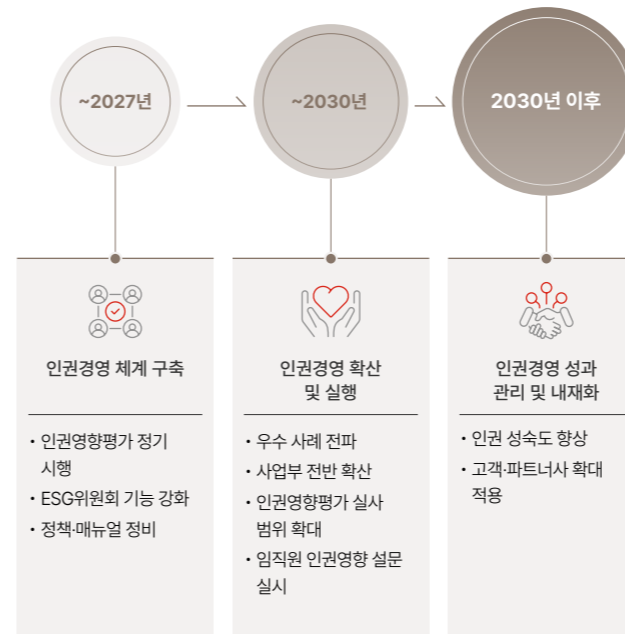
~2027년

~2030년

2030년 이후

인권경영 체계 구축

· 인권영향평가 정기 시행
· ESG위원회 기능 강화
· 정책·매뉴얼 정비

인권경영 확산 및 실행

· 우수 사례 전파
· 사업부 전반 확산
· 인권영향평가 실사 범위 확대
· 임직원 인권영향 설문 실시

인권경영 성과 관리 및 내재화

· 인권 성숙도 향상
· 고객·파트너사 확대 적용